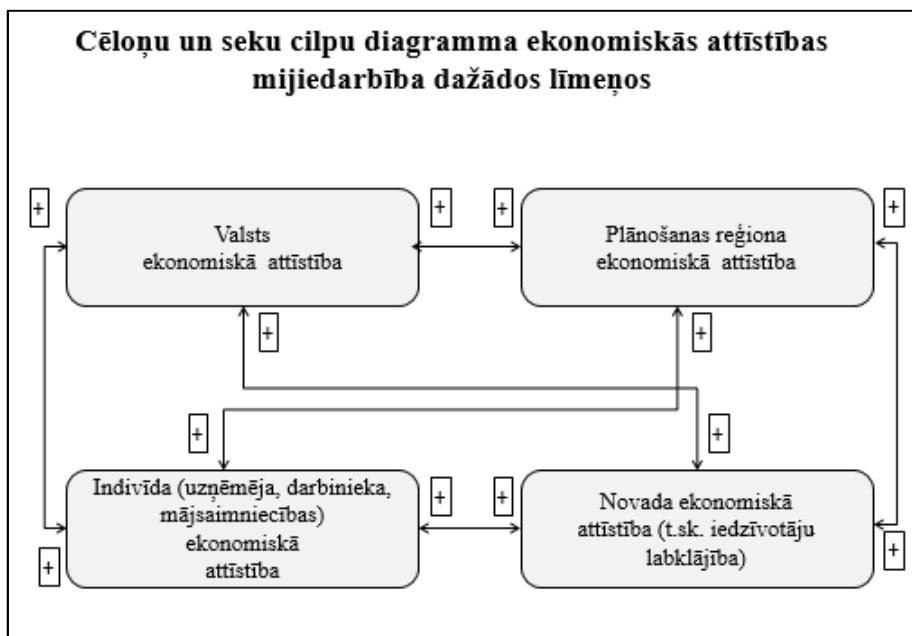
Cēloņu un seku cilpu diagramma ekonomiskās attīstības mijiedarbība dažādos līmeņos

+

Valsts ekonomiskā attīstība

+

+

Plānošanas reģiona ekonomiskā attīstība

+

+

+

+

+

Indivīda (uzņēmēja, darbinieka, mājsaimniecības) ekonomiskā attīstība

+

+

Novada ekonomiskā attīstība (t.sk. iedzīvotāju labklājība)

+

+